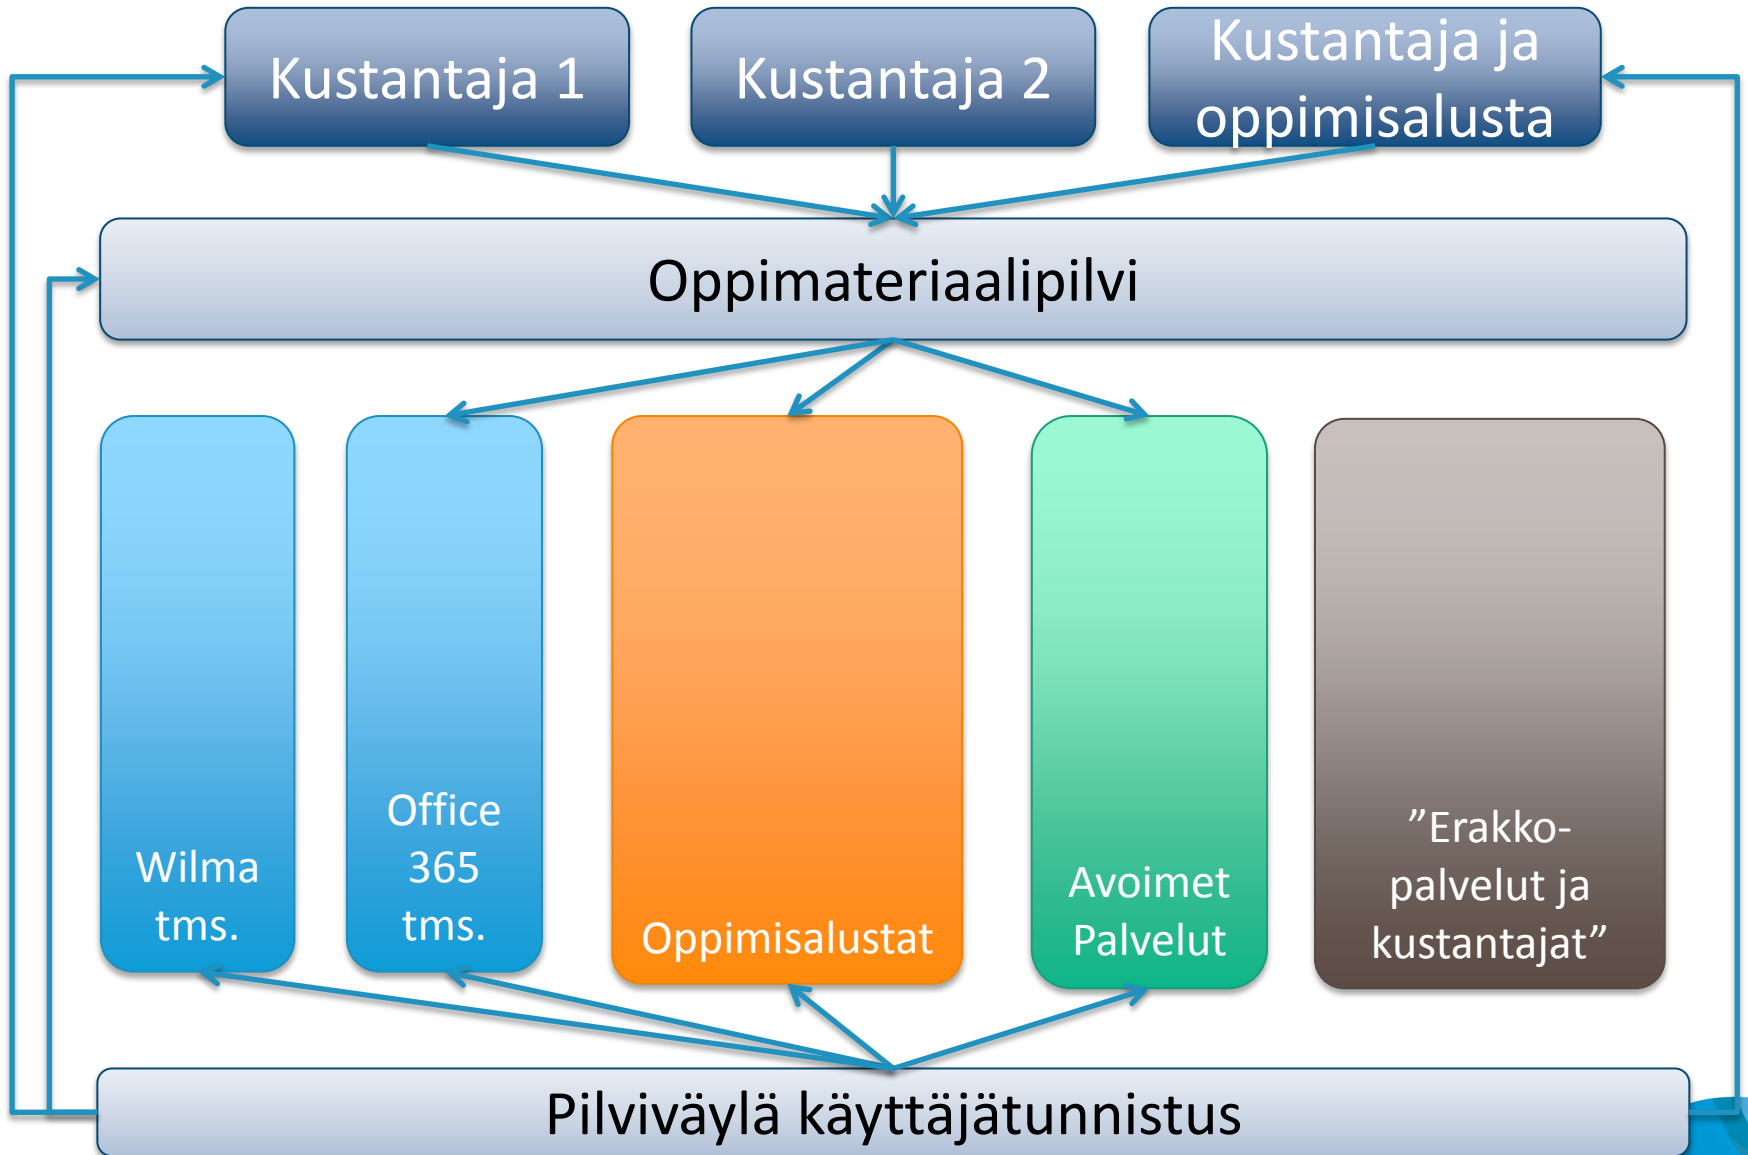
Kustantaja 1

Kustantaja 2

Kustantaja ja oppimisalusta

Oppimateriaalipilvi

Wilma tms.

Office 365 tms.

Oppimisalustat

Avoimet Palvelut

”Erakko-palvelut ja kustantajat”

Pilviväylä käyttäjätunnistus